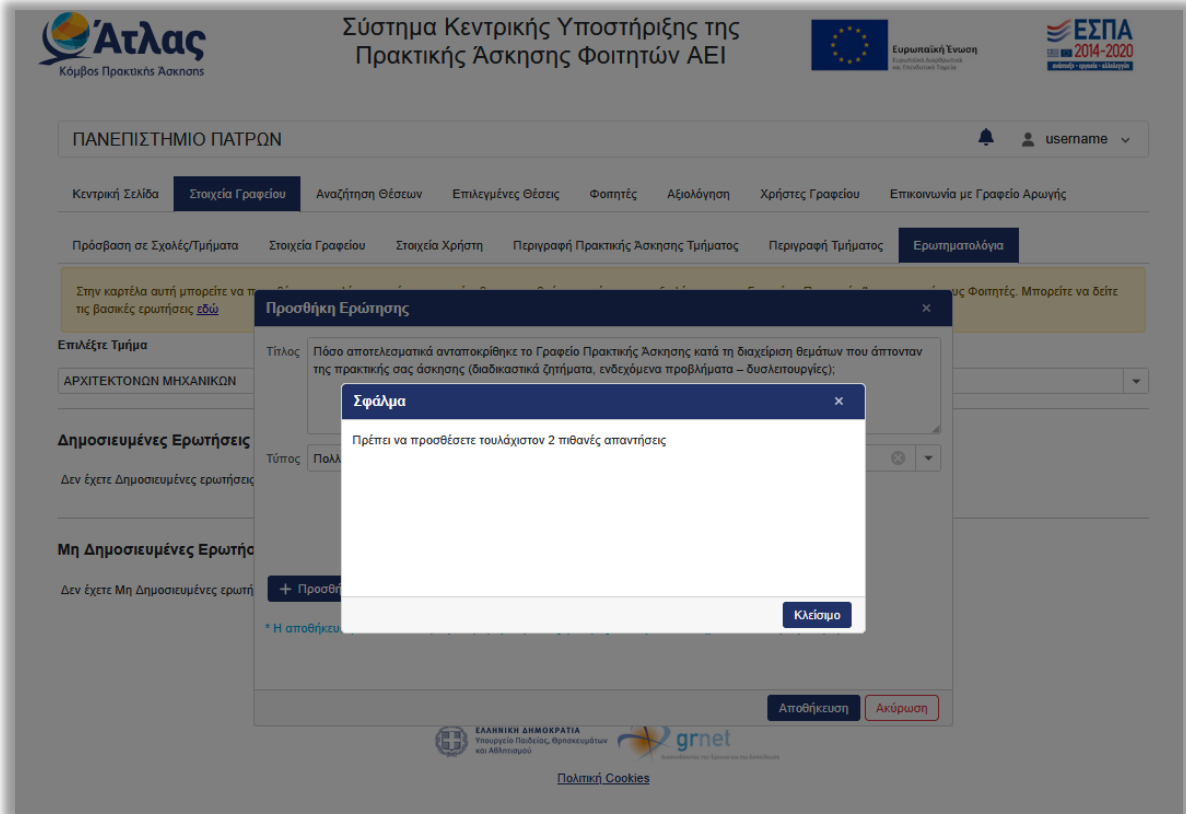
Άτλας
Κόμβος Πρακτικής Άσκησης

Σύστημα Κεντρικής Υποστήριξης της Πρακτικής Άσκησης Φοιτητών ΑΕΙ

Ευρωπαϊκή Ένωση
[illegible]

ΕΣΠΑ 2014-2020
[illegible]

ΠΑΝΕΠΙΣΤΗΜΙΟ ΠΑΤΡΩΝ

username

Κεντρική Σελίδα | Στοιχεία Γραφείου | Αναζήτηση Θέσεων | Επιλεγμένες Θέσεις | Φοιτητές | Αξιολόγηση | Χρήστες Γραφείου | Επικοινωνία με Γραφείο Αρωγής

Πρόσβαση σε Σχολές/Τμήματα | Στοιχεία Γραφείου | Στοιχεία Χρήστη | Περιγραφή Πρακτικής Άσκησης Τμήματος | Περιγραφή Τμήματος | Ερωτηματολόγια

Στην καρτέλα αυτή μπορείτε να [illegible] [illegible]ους Φοιτητές. Μπορείτε να δείτε τις βασικές ερωτήσεις εδώ

Επιλέξτε Τμήμα
ΑΡΧΙΤΕΚΤΟΝΩΝ ΜΗΧΑΝΙΚΩΝ

Δημοσιευμένες Ερωτήσεις
Δεν έχετε Δημοσιευμένες ερωτήσεις

Μη Δημοσιευμένες Ερωτήσ
Δεν έχετε Μη Δημοσιευμένες ερωτή

Προσθήκη Ερώτησης ×

Τίτλος Πόσο αποτελεσματικά ανταποκρίθηκε το Γραφείο Πρακτικής Άσκησης κατά τη διαχείριση θεμάτων που άπτονταν της πρακτικής σας άσκησης (διαδικαστικά ζητήματα, ενδεχόμενα προβλήματα – δυσλειτουργίες);

Τύπος Πολλ

+ Προσθ

* Η αποθήκευ

Αποθήκευση Ακύρωση

Σφάλμα ×

Πρέπει να προσθέσετε τουλάχιστον 2 πιθανές απαντήσεις

Κλείσιμο

ΕΛΛΗΝΙΚΗ ΔΗΜΟΚΡΑΤΙΑ
Υπουργείο Παιδείας, Θρησκευμάτων και Αθλητισμού
grnet

Πολιτική Cookies